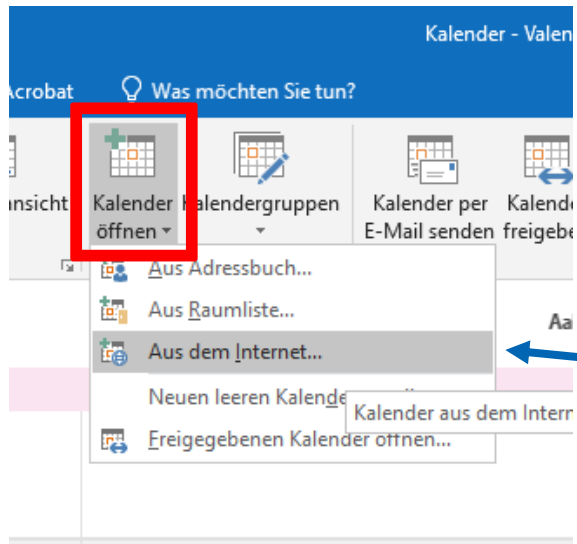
Kalender - Valen

Acrobat

Was möchten Sie tun?

nsicht

Kalender öffnen

Kalendergruppen

Kalender per E-Mail senden

Kalende freigebe

Aus Adressbuch...

Aus Raumliste...

Aus dem Internet...

Neuen leeren Kalende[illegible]

Kalender aus dem Intern

Freigegebenen Kalender öffnen...

Aa